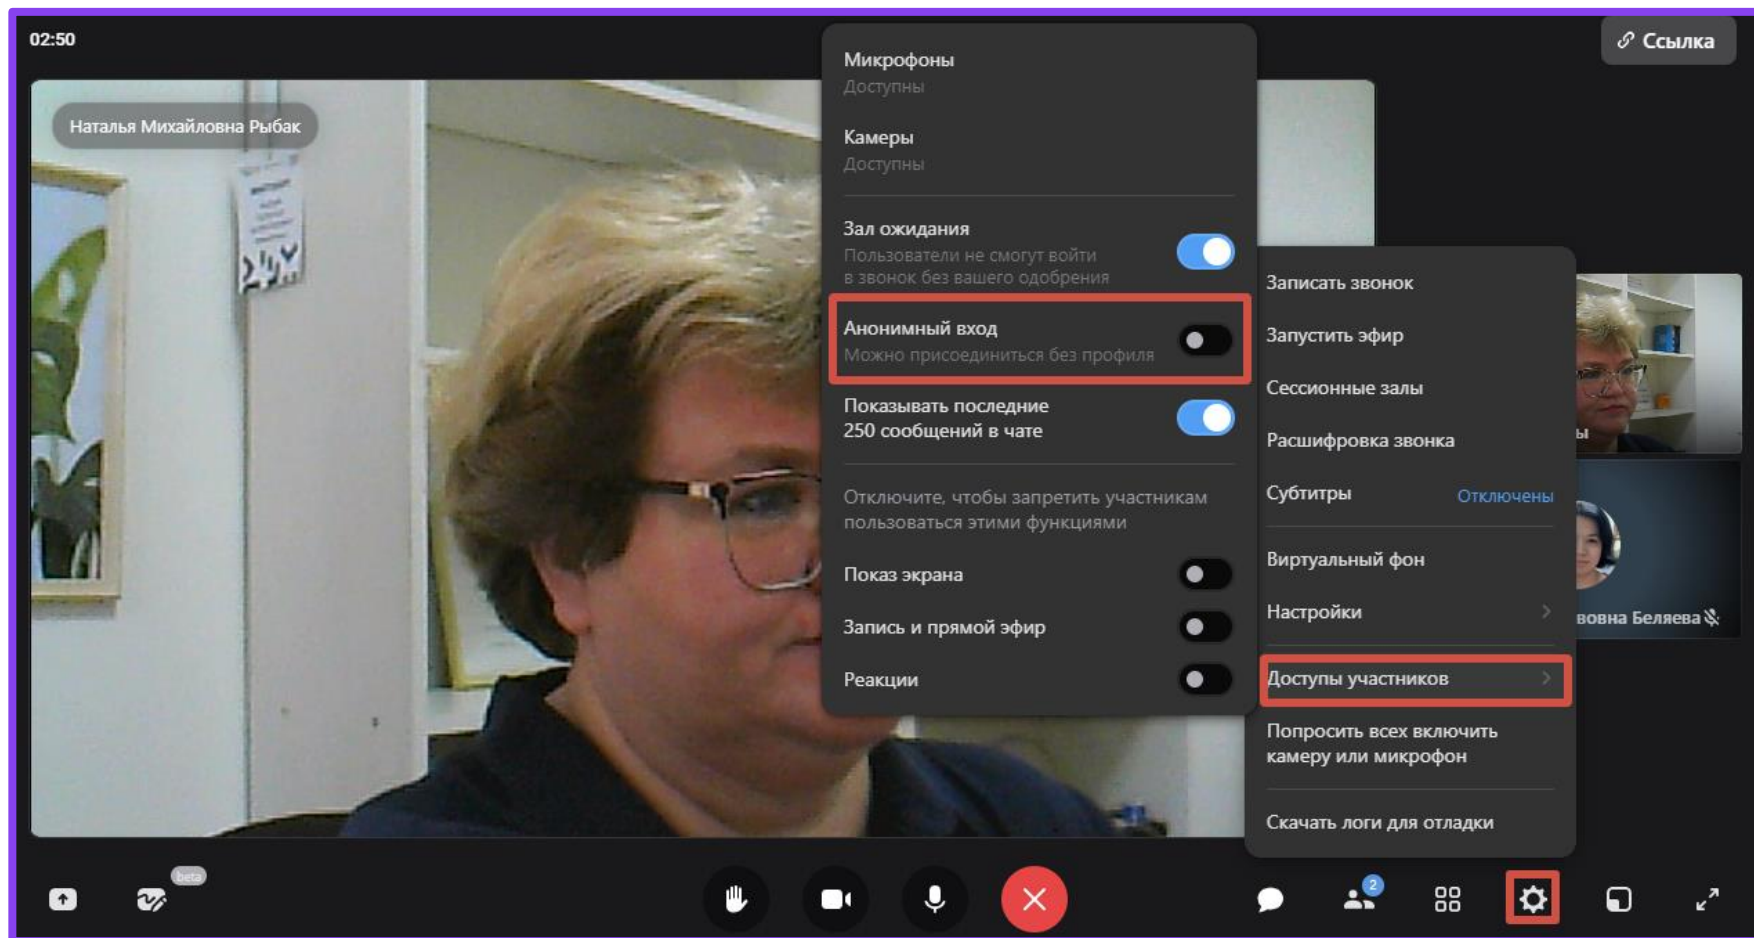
02:50

Ссылка

Наталья Михайловна Рыбак

Микрофоны
Доступны

Камеры
Доступны

Зал ожидания
Пользователи не смогут войти в звонок без вашего одобрения

Анонимный вход
Можно присоединиться без профиля

Показывать последние 250 сообщений в чате

Отключите, чтобы запретить участникам пользоваться этими функциями

Показ экрана

Запись и прямой эфир

Реакции

Записать звонок

Запустить эфир

Сессионные залы

Расшифровка звонка

Субтитры Отключены

Виртуальный фон

Настройки

Доступы участников

Попросить всех включить камеру или микрофон

Скачать логи для отладки

ы

вовна Беляева

beta

2